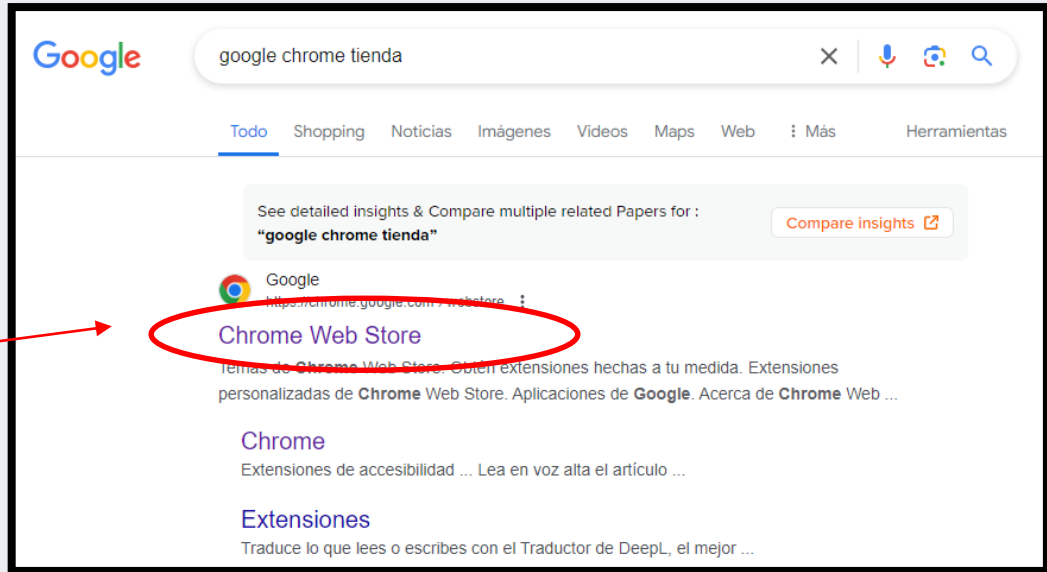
Google

google chrome tienda

Todo Shopping Noticias Imágenes Videos Maps Web ⋮ Más Herramientas

See detailed insights & Compare multiple related Papers for :
"google chrome tienda"

Compare insights

Google
https://chrome.google.com › webstore

Chrome Web Store

Temas de Chrome Web Store. Obtén extensiones hechas a tu medida. Extensiones personalizadas de Chrome Web Store. Aplicaciones de Google. Acerca de Chrome Web ...

Chrome
Extensiones de accesibilidad ... Lea en voz alta el artículo ...

Extensiones
Traduce lo que lees o escribes con el Traductor de DeepL, el mejor ...